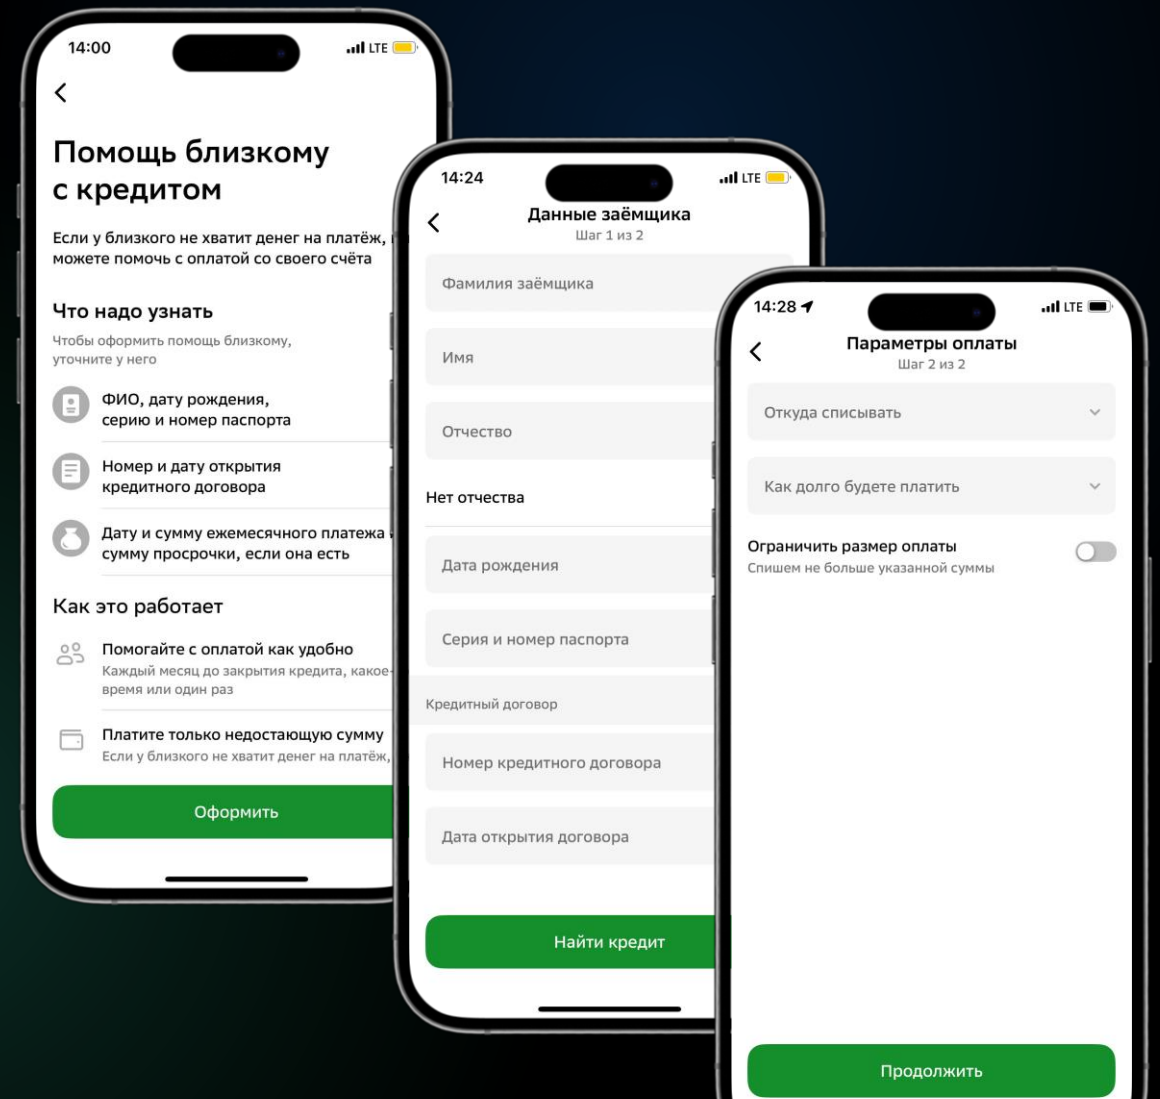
14:00

LTE

Помощь близкому с кредитом

Если у близкого не хватит денег на платёж, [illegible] можете помочь с оплатой со своего счёта

Что надо узнать

Чтобы оформить помощь близкому, уточните у него

ФИО, дату рождения, серию и номер паспорта

Номер и дату открытия кредитного договора

Дату и сумму ежемесячного платежа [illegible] сумму просрочки, если она есть

Как это работает

Помогайте с оплатой как удобно
Каждый месяц до закрытия кредита, какое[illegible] время или один раз

Платите только недостающую сумму
Если у близкого не хватит денег на платёж, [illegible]

Оформить

14:24

LTE

Данные заёмщика
Шаг 1 из 2

Фамилия заёмщика

Имя

Отчество

Нет отчества

Дата рождения

Серия и номер паспорта

Кредитный договор

Номер кредитного договора

Дата открытия договора

Найти кредит

14:28

LTE

Параметры оплаты
Шаг 2 из 2

Откуда списывать

Как долго будете платить

Ограничить размер оплаты
Спишем не больше указанной суммы

Продолжить